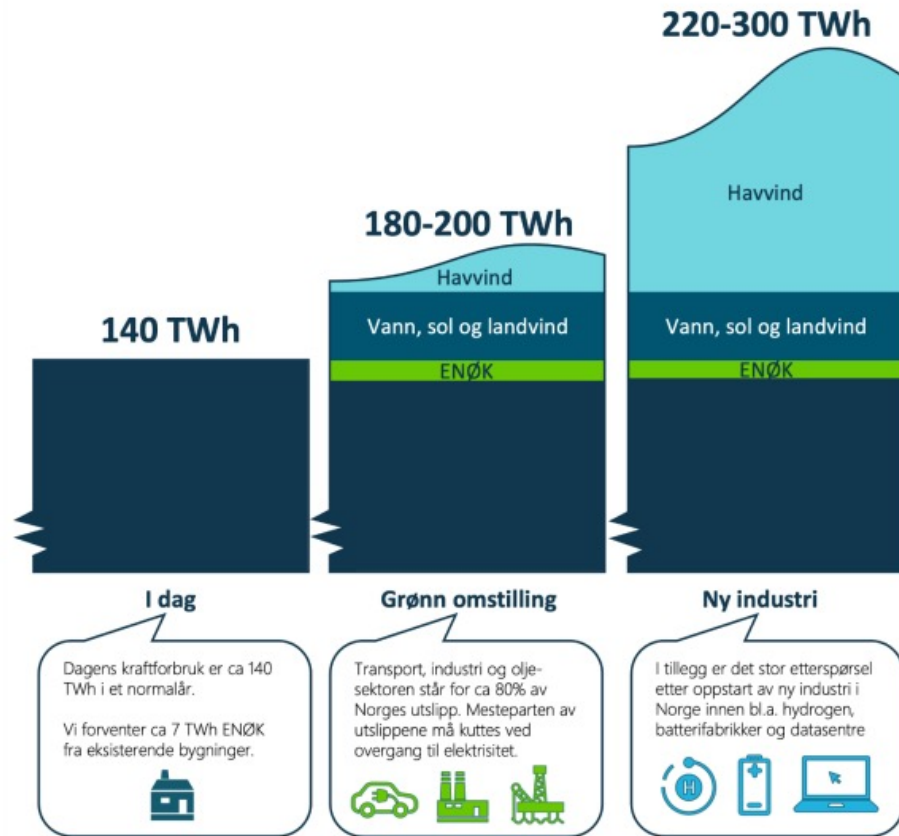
220-300 TWh

Havvind

180-200 TWh

Havvind

140 TWh

Vann, sol og landvind

Vann, sol og landvind

ENØK

ENØK

I dag

Grønn omstilling

Ny industri

Dagens kraftforbruk er ca 140 TWh i et normalår.

Vi forventer ca 7 TWh ENØK fra eksisterende bygninger.

Transport, industri og oljesektoren står for ca 80% av Norges utslipp. Mesteparten av utslippene må kuttes ved overgang til elektrisitet.

I tillegg er det stor etterspørsel etter oppstart av ny industri i Norge innen bl.a. hydrogen, batterifabrikker og datasentre

H